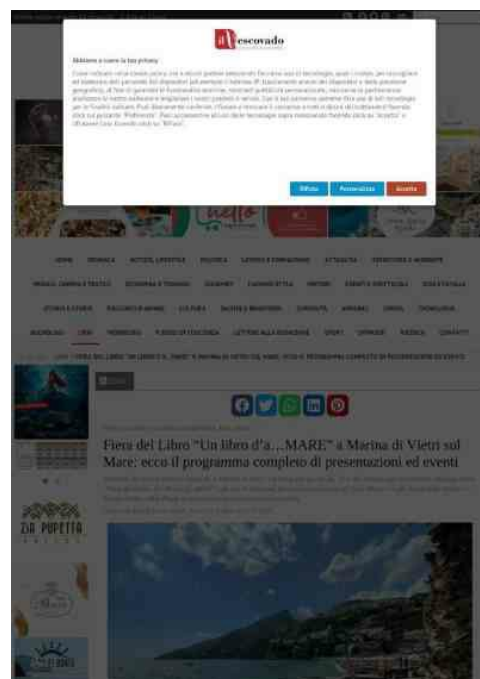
il Vescovado

Abbiamo a cuore la tua privacy

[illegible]

Rifiuta Personalizza Accetta

HOME CRONACA NOTIZIE, LIFESTYLE POLITICA SCUOLA E FORMAZIONE ATTUALITÀ SPORT

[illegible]

LIBRI

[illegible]

Fiera del Libro "Un libro d'a…MARE" a Marina di Vietri sul Mare: ecco il programma completo di presentazioni ed eventi

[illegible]

ZIA PUPETTA